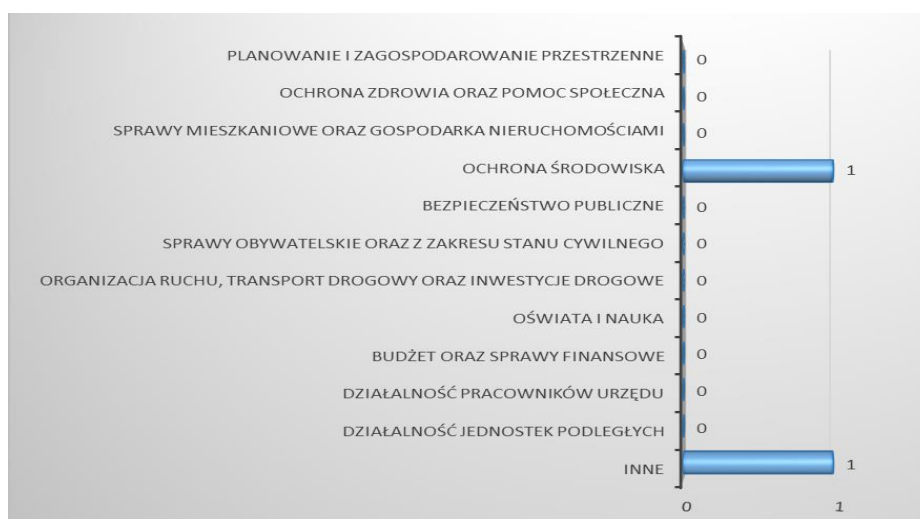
PLANOWANIE I ZAGOSPODAROWANIE PRZESTRZENNE 0
OCHRONA ZDROWIA ORAZ POMOC SPOŁECZNA 0
SPRAWY MIESZKANIOWE ORAZ GOSPODARKA NIERUCHOMOŚCIAMI 0
OCHRONA ŚRODOWISKA 1
BEZPIECZEŃSTWO PUBLICZNE 0
SPRAWY OBYWATELSKIE ORAZ Z ZAKRESU STANU CYWILNEGO 0
ORGANIZACJA RUCHU, TRANSPORT DROGOWY ORAZ INWESTYCJE DROGOWE 0
OŚWIATA I NAUKA 0
BUDŻET ORAZ SPRAWY FINANSOWE 0
DZIAŁALNOŚĆ PRACOWNIKÓW URZĘDU 0
DZIAŁALNOŚĆ JEDNOSTEK PODLEGŁYCH 0
INNE 1
0
1